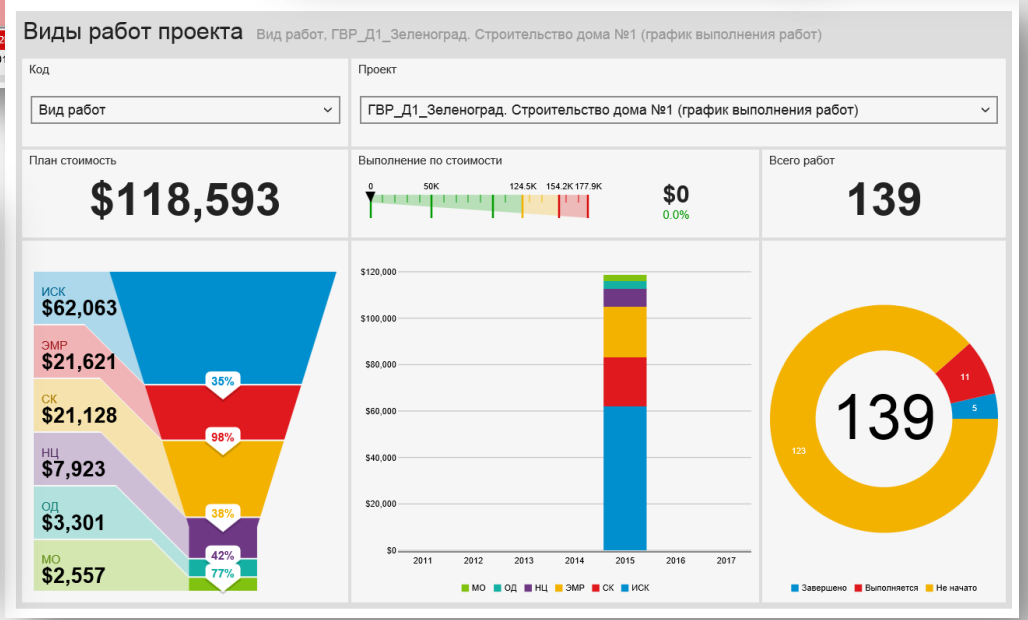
Виды работ проекта Вид работ, ГВР_Д1_Зеленоград. Строительство дома №1 (график выполнения работ)

Код
Вид работ

Проект
ГВР_Д1_Зеленоград. Строительство дома №1 (график выполнения работ)

План стоимость
$118,593

Выполнение по стоимости
0 50K 124.5K 154.2K 177.9K
$0
0.0%

Всего работ
139

ИСК
$62,063
ЭМР
$21,621
СК
$21,128
НЦ
$7,923
ОД
$3,301
МО
$2,557

35%
98%
38%
42%
77%

$120,000
$100,000
$80,000
$60,000
$40,000
$20,000
$0
2011 2012 2013 2014 2015 2016 2017
МО ОД НЦ ЭМР СК ИСК

139
11
5
123
Завершено Выполняется Не начато